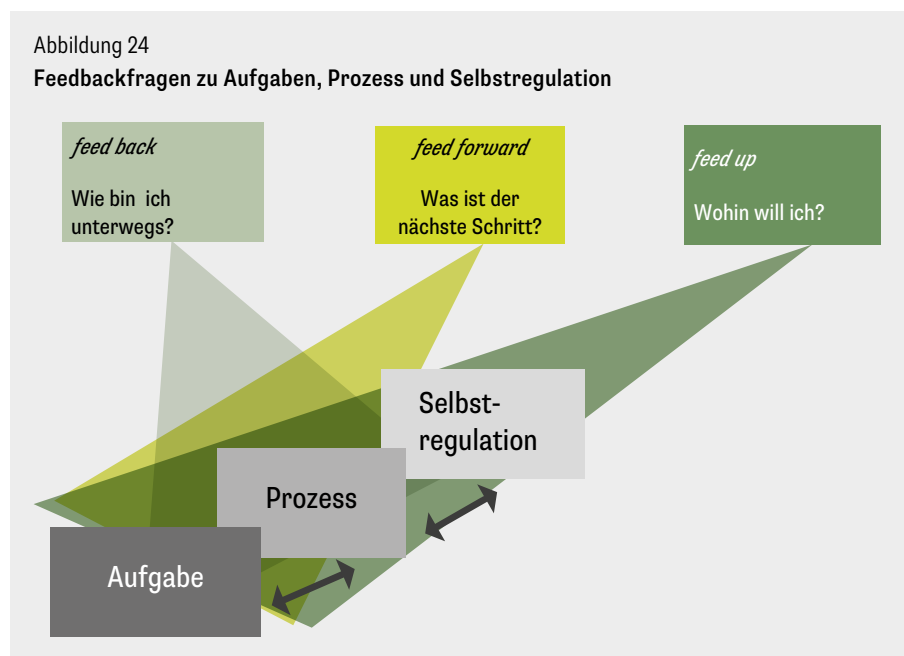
Abbildung 24

**Feedbackfragen zu Aufgaben, Prozess und Selbstregulation**

*feed back*

Wie bin ich unterwegs?

*feed forward*

Was ist der nächste Schritt?

*feed up*

Wohin will ich?

Selbstregulation

Prozess

Aufgabe